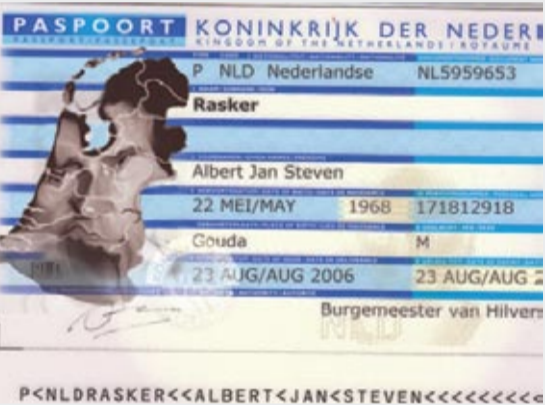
PASPOORT KONINKRIJK DER NEDER
KINGDOM OF THE NETHERLANDS / ROYAUME

P NLD Nederlandse NL5959653

Rasker

Albert Jan Steven

22 MEI/MAY 1968 171812918

Gouda M

23 AUG/AUG 2006 23 AUG/AUG 2

Burgemeester van Hilvers

P<NLDRASKER<<ALBERT<JAN<STEVEN<<<<<<<<